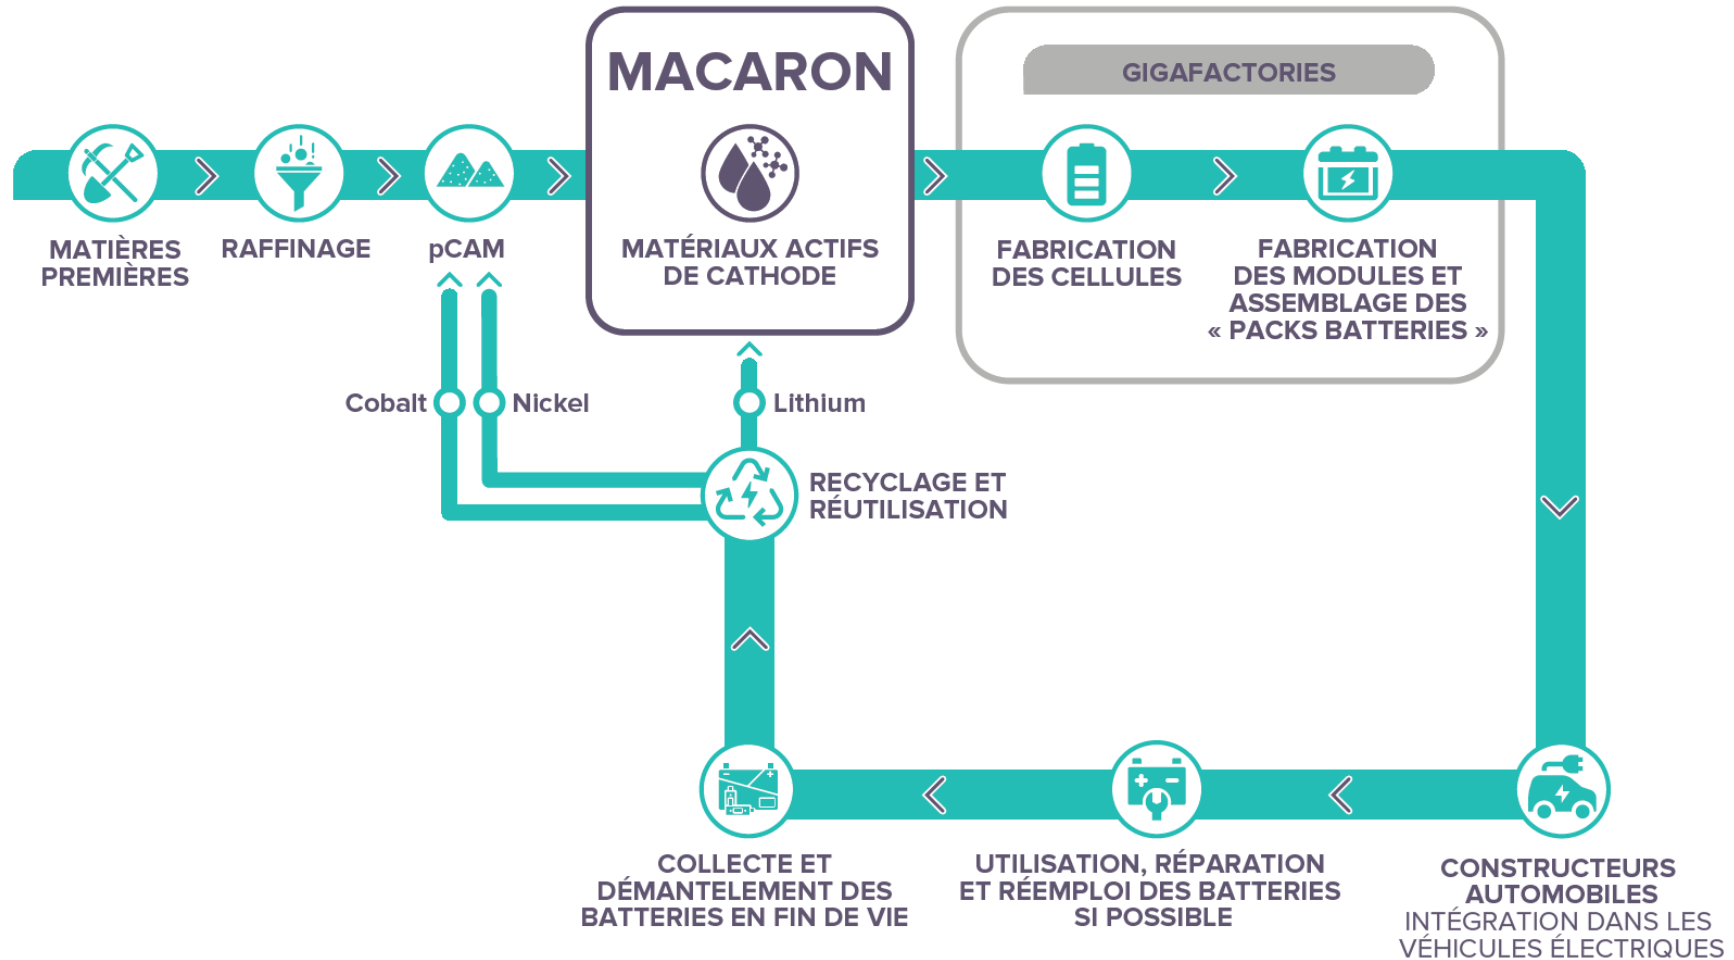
MACARON

GIGAFACTORIES

MATIÈRES PREMIÈRES

RAFFINAGE

pCAM

MATÉRIAUX ACTIFS DE CATHODE

FABRICATION DES CELLULES

FABRICATION DES MODULES ET ASSEMBLAGE DES « PACKS BATTERIES »

Cobalt

Nickel

Lithium

RECYCLAGE ET RÉUTILISATION

COLLECTE ET DÉMANTELEMENT DES BATTERIES EN FIN DE VIE

UTILISATION, RÉPARATION ET RÉEMPLOI DES BATTERIES SI POSSIBLE

CONSTRUCTEURS AUTOMOBILES
INTÉGRATION DANS LES VÉHICULES ÉLECTRIQUES